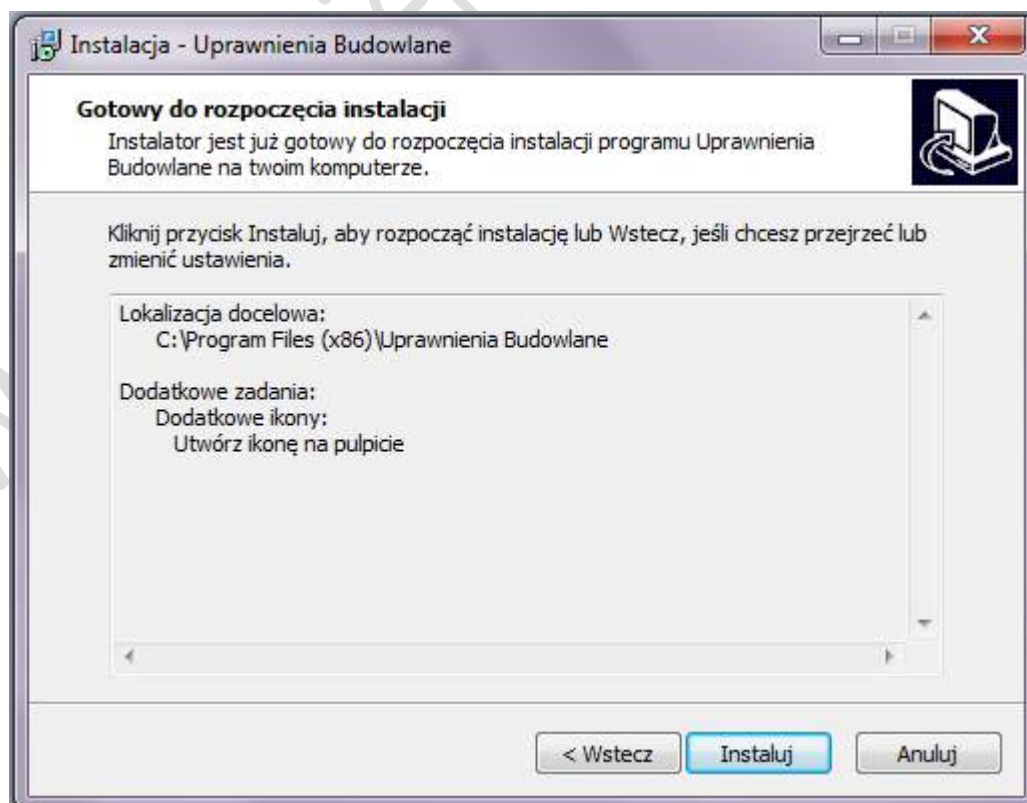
Instalacja - Uprawnienia Budowlane

Gotowy do rozpoczęcia instalacji
Instalator jest już gotowy do rozpoczęcia instalacji programu Uprawnienia Budowlane na twoim komputerze.

Kliknij przycisk Instaluj, aby rozpocząć instalację lub Wstecz, jeśli chcesz przejrzeć lub zmienić ustawienia.

Lokalizacja docelowa:
C:\Program Files (x86)\Uprawnienia Budowlane

Dodatkowe zadania:
Dodatkowe ikony:
Utwórz ikonę na pulpicie

< Wstecz
Instaluj
Anuluj